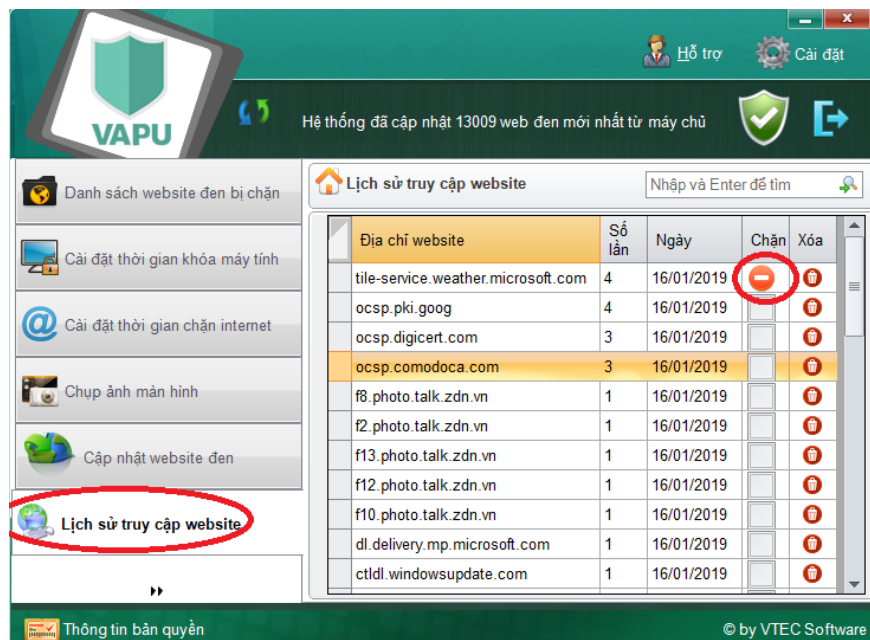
VAPU

Hỗ trợ Cài đặt

Hệ thống đã cập nhật 13009 web đen mới nhất từ máy chủ

Danh sách website đen bị chặn

Cài đặt thời gian khóa máy tính

Cài đặt thời gian chặn internet

Chụp ảnh màn hình

Cập nhật website đen

Lịch sử truy cập website

Lịch sử truy cập website

Nhập và Enter để tìm

| Địa chỉ website | Số lần | Ngày | Chặn | Xóa |
|---|---|---|---|---|
| tile-service.weather.microsoft.com | 4 | 16/01/2019 | | |
| ocsp.pki.goog | 4 | 16/01/2019 | | |
| ocsp.digicert.com | 3 | 16/01/2019 | | |
| ocsp.comodoca.com | 3 | 16/01/2019 | | |
| f8.photo.talk.zdn.vn | 1 | 16/01/2019 | | |
| f2.photo.talk.zdn.vn | 1 | 16/01/2019 | | |
| f13.photo.talk.zdn.vn | 1 | 16/01/2019 | | |
| f12.photo.talk.zdn.vn | 1 | 16/01/2019 | | |
| f10.photo.talk.zdn.vn | 1 | 16/01/2019 | | |
| dl.delivery.mp.microsoft.com | 1 | 16/01/2019 | | |
| ctldl.windowsupdate.com | 1 | 16/01/2019 | | |

Thông tin bản quyền

© by VTEC Software